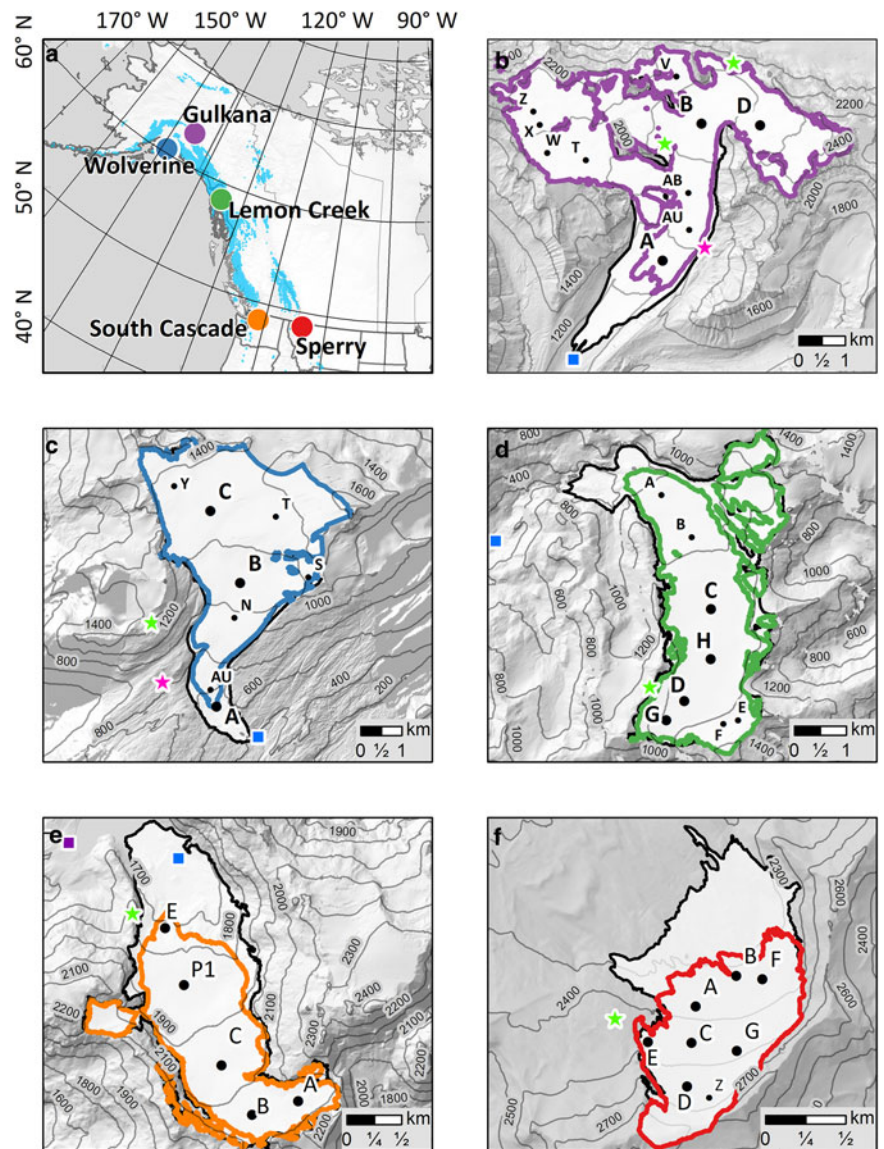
170° W 150° W 120° W 90° W
60° N
50° N
40° N
a
Gulkana
Wolverine
Lemon Creek
South Cascade
Sperry

b
2200
V
Z
X
W
T
B
D
2200
2000
2400
AB
AU
2000
1800
A
1400
1600
1200
km
0 ½ 1

c
1400
Y
C
T
1400
1600
B
S
N
1000
1400
1200
800
AU
600
400
200
A
800
km
0 ½ 1

d
800
1400
400
1000
A
B
800
1000
C
600
800
1000
H
800
1200
D
600
1000
E
G
F
1200
1000
1400
km
0 ½ 1

e
1900
1700
E
1800
2000
P1
2100
2300
2400
2100
2200
1900
C
2200
2100
2300
1800
1900
A
1600
B
2200
km
0 ¼ ½

f
2300
2600
B
F
2400
A
2400
C
G
E
2500
2700
D
Z
2700
km
0 ¼ ½